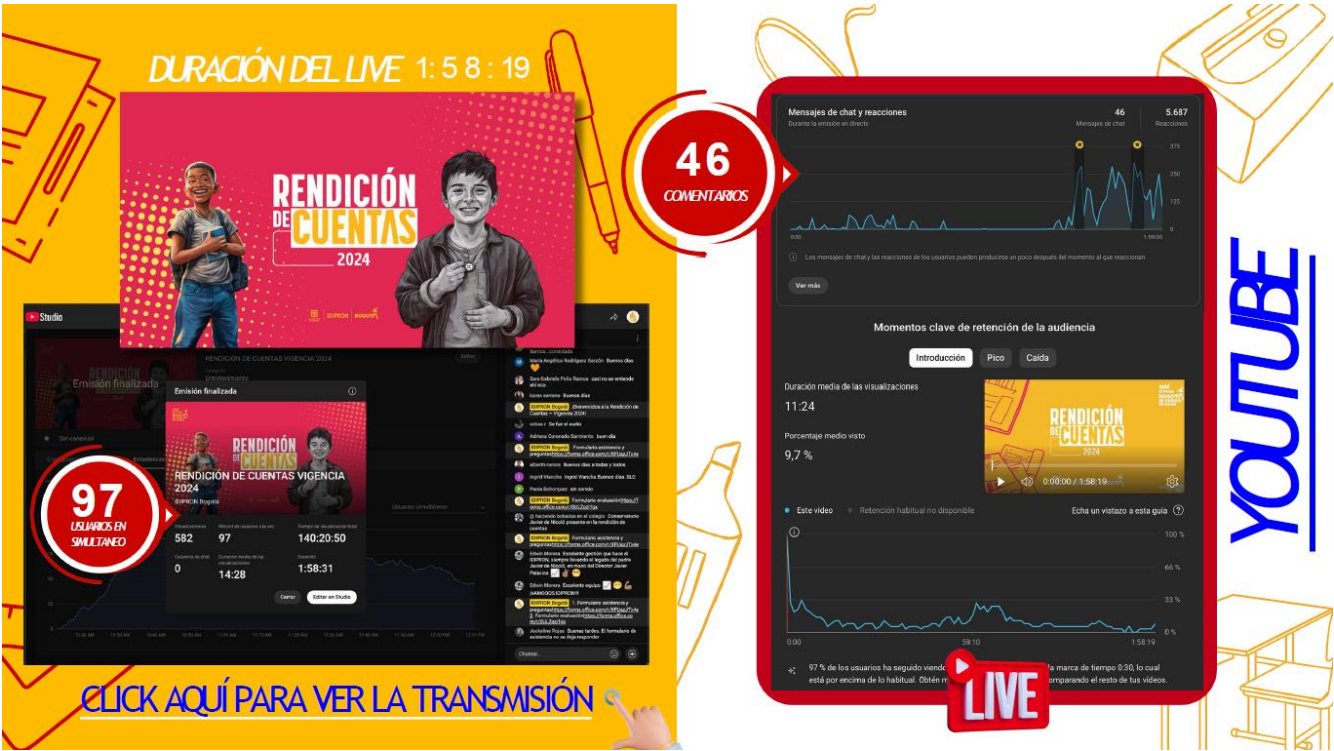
DURACIÓN DEL LIVE 1: 5 8 : 19

RENDICIÓN DE CUENTAS 2024

Studio

Emisión finalizada

Emisión finalizada

RENDICIÓN DE CUENTAS

RENDICIÓN DE CUENTAS VIGENCIA 2024

IDIPRON Bogotá

97
USUARIOS EN SIMULTANEO

| Visualizaciones | Máximo de usuarios simultáneos | Tiempo de visualización total |
|---|---|---|
| 582 | 97 | 140:20:50 |
| Me gusta | Duración media de las visualizaciones | Duración |
| 0 | 14:28 | 1:58:31 |

Cerrar
Editar en Studio

CLICK AQUÍ PARA VER LA TRANSMISIÓN

46
COMENTARIOS

Mensajes de chat y reacciones
Durante la emisión en directo
46
Mensajes de chat
5.687
Reacciones

Los mensajes de chat y las reacciones de los usuarios pueden producirse un poco después del momento al que reaccionan

Ver más

Momentos clave de retención de la audiencia

Introducción
Pico
Caída

Duración media de las visualizaciones
11:24

Porcentaje medio visto
9,7 %

RENDICIÓN DE CUENTAS 2024

0:00:00 / 1:58:19

Este vídeo
Retención habitual no disponible
Echa un vistazo a esta guía

100 %
66 %
33 %
0 %
0:00
59:10
1:58:19

97 % de los usuarios ha seguido viendo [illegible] la marca de tiempo 0:30, lo cual está por encima de lo habitual. Obtén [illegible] comparando el resto de tus vídeos.

LIVE

YOUTUBE